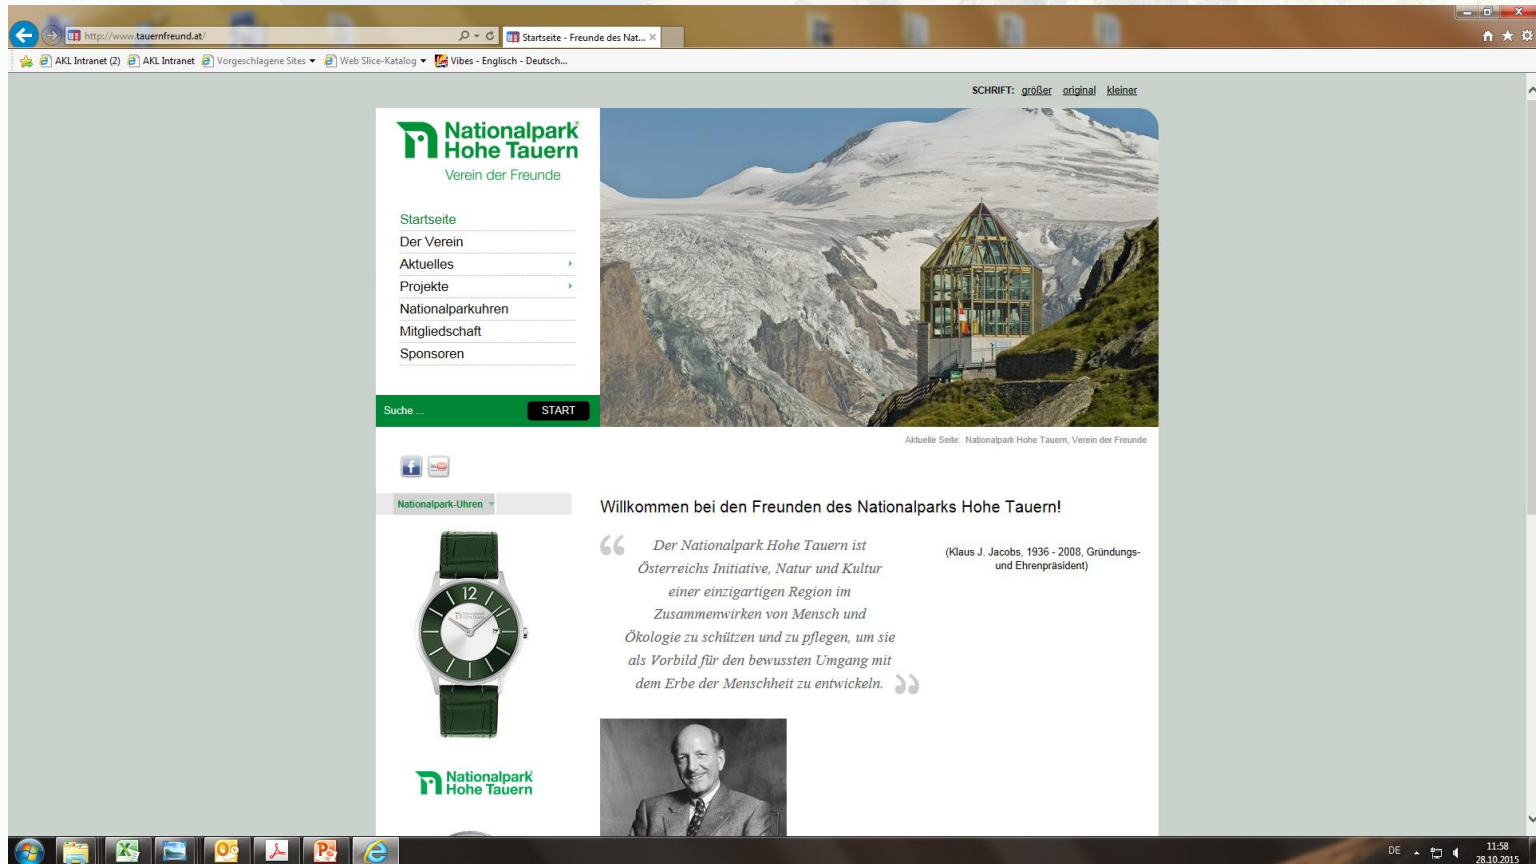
http://www.tauernfreund.at/

Startseite - Freunde des Nat...

AKL Intranet (2) AKL Intranet Vorgeschlagene Sites Web Slice-Katalog Vibes - Englisch - Deutsch...

SCHRIFT: größer original kleiner

Nationalpark Hohe Tauern
Verein der Freunde

Startseite
Der Verein
Aktuelles
Projekte
Nationalparkuhren
Mitgliedschaft
Sponsoren

Suche ...
START

Aktuelle Seite: Nationalpark Hohe Tauern, Verein der Freunde

Nationalpark-Uhren

Willkommen bei den Freunden des Nationalparks Hohe Tauern!

Der Nationalpark Hohe Tauern ist Österreichs Initiative, Natur und Kultur einer einzigartigen Region im Zusammenwirken von Mensch und Ökologie zu schützen und zu pflegen, um sie als Vorbild für den bewussten Umgang mit dem Erbe der Menschheit zu entwickeln.

(Klaus J. Jacobs, 1936 - 2008, Gründungs- und Ehrenpräsident)

12

Nationalpark Hohe Tauern

DE 11:58 28.10.2015